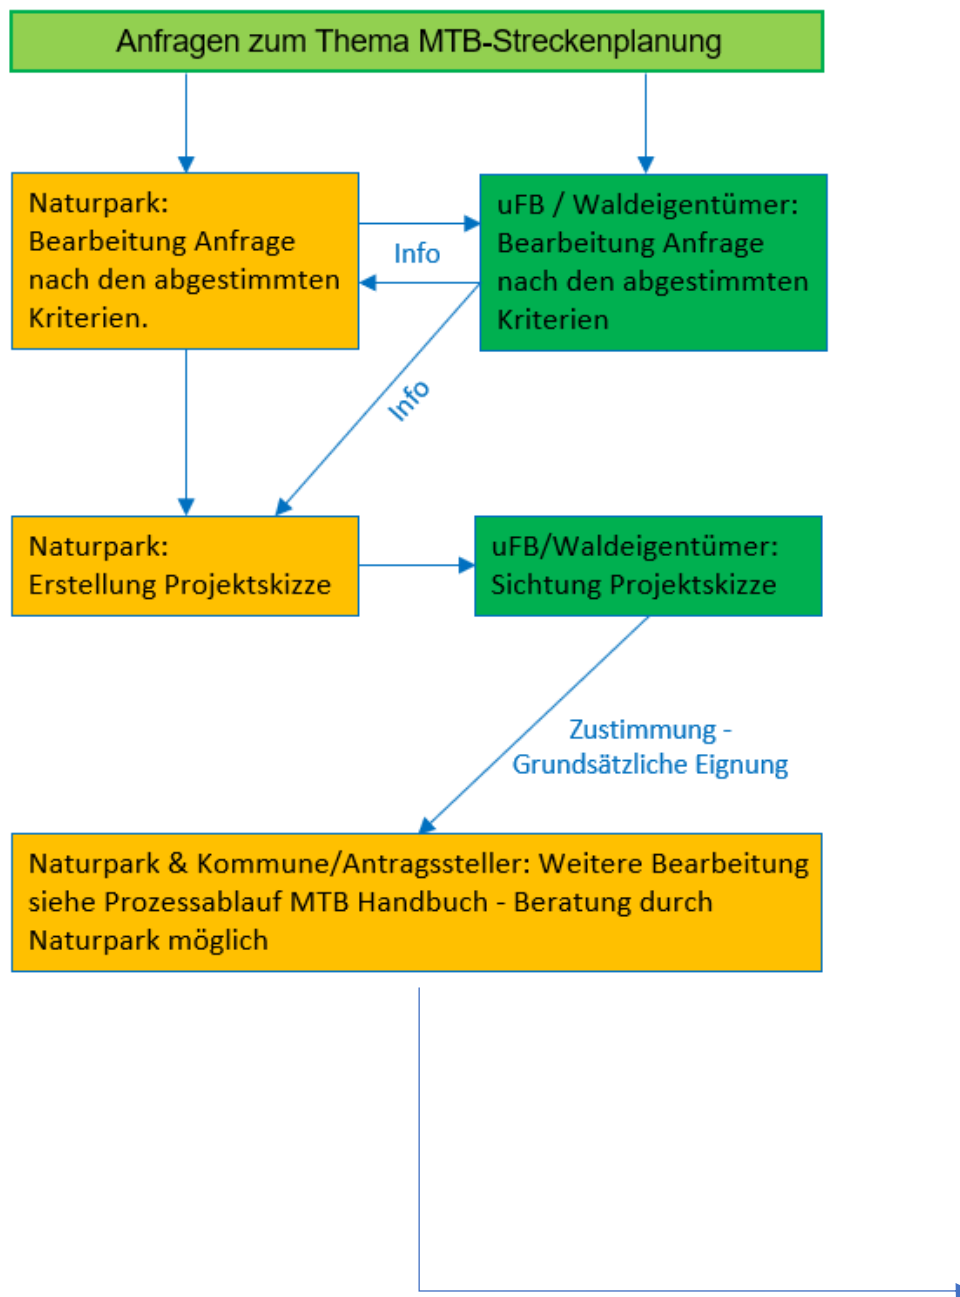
Anfragen zum Thema MTB-Streckenplanung

Naturpark:
Bearbeitung Anfrage nach den abgestimmten Kriterien.

Info

uFB / Waldeigentümer:
Bearbeitung Anfrage nach den abgestimmten Kriterien

Info

Naturpark:
Erstellung Projektskizze

uFB/Waldeigentümer:
Sichtung Projektskizze

Zustimmung - Grundsätzliche Eignung

Naturpark & Kommune/Antragssteller: Weitere Bearbeitung siehe Prozessablauf MTB Handbuch - Beratung durch Naturpark möglich